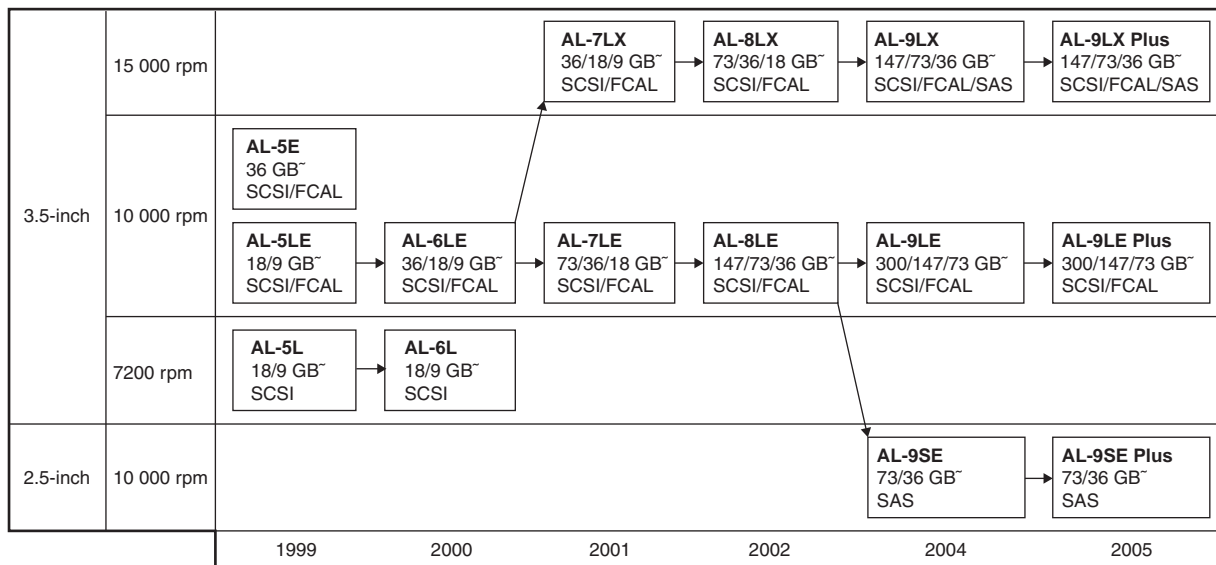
3.5-inch

15 000 rpm

AL-7LX
36/18/9 GB˜
SCSI/FCAL

AL-8LX
73/36/18 GB˜
SCSI/FCAL

AL-9LX
147/73/36 GB˜
SCSI/FCAL/SAS

AL-9LX Plus
147/73/36 GB˜
SCSI/FCAL/SAS

10 000 rpm

AL-5E
36 GB˜
SCSI/FCAL

AL-5LE
18/9 GB˜
SCSI/FCAL

AL-6LE
36/18/9 GB˜
SCSI/FCAL

AL-7LE
73/36/18 GB˜
SCSI/FCAL

AL-8LE
147/73/36 GB˜
SCSI/FCAL

AL-9LE
300/147/73 GB˜
SCSI/FCAL

AL-9LE Plus
300/147/73 GB˜
SCSI/FCAL

7200 rpm

AL-5L
18/9 GB˜
SCSI

AL-6L
18/9 GB˜
SCSI

2.5-inch

10 000 rpm

AL-9SE
73/36 GB˜
SAS

AL-9SE Plus
73/36 GB˜
SAS

1999 2000 2001 2002 2004 2005